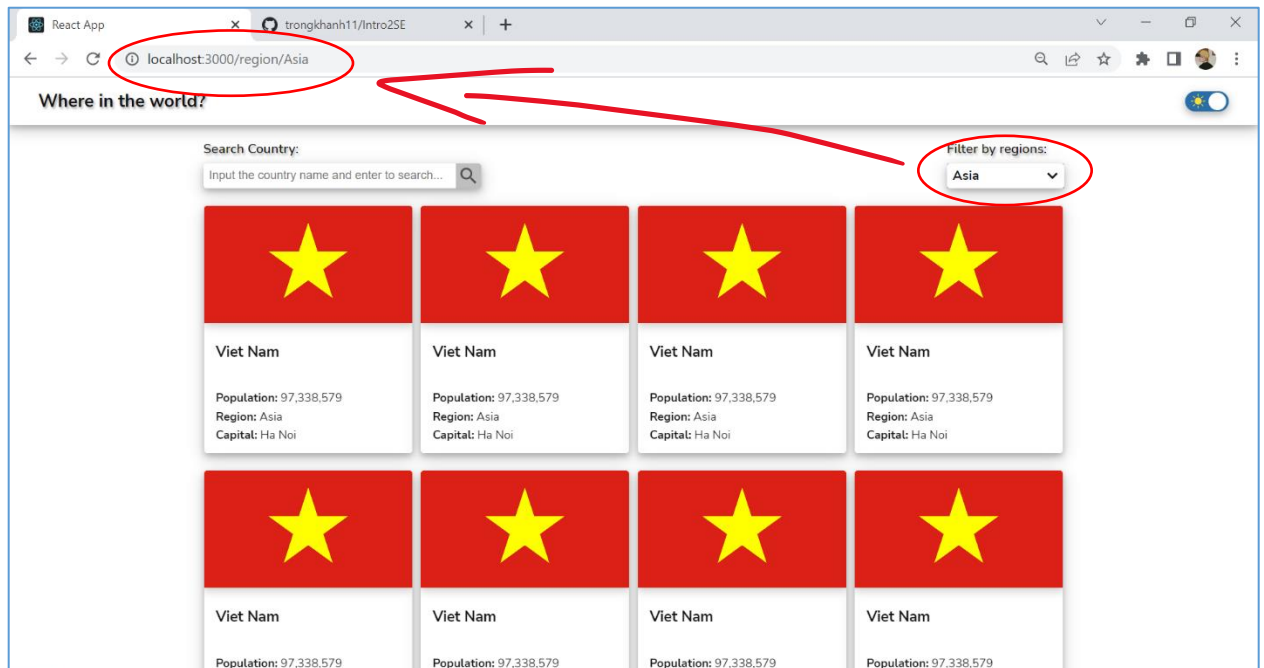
React App
trongkhanh11/Intro2SE
+
localhost:3000/region/Asia

Where in the world?

Search Country:
Input the country name and enter to search...

Filter by regions:
Asia

Viet Nam
Population: 97,338,579
Region: Asia
Capital: Ha Noi

Viet Nam
Population: 97,338,579
Region: Asia
Capital: Ha Noi

Viet Nam
Population: 97,338,579
Region: Asia
Capital: Ha Noi

Viet Nam
Population: 97,338,579
Region: Asia
Capital: Ha Noi

Viet Nam
Population: 97,338,579

Viet Nam
Population: 97,338,579

Viet Nam
Population: 97,338,579

Viet Nam
Population: 97,338,579